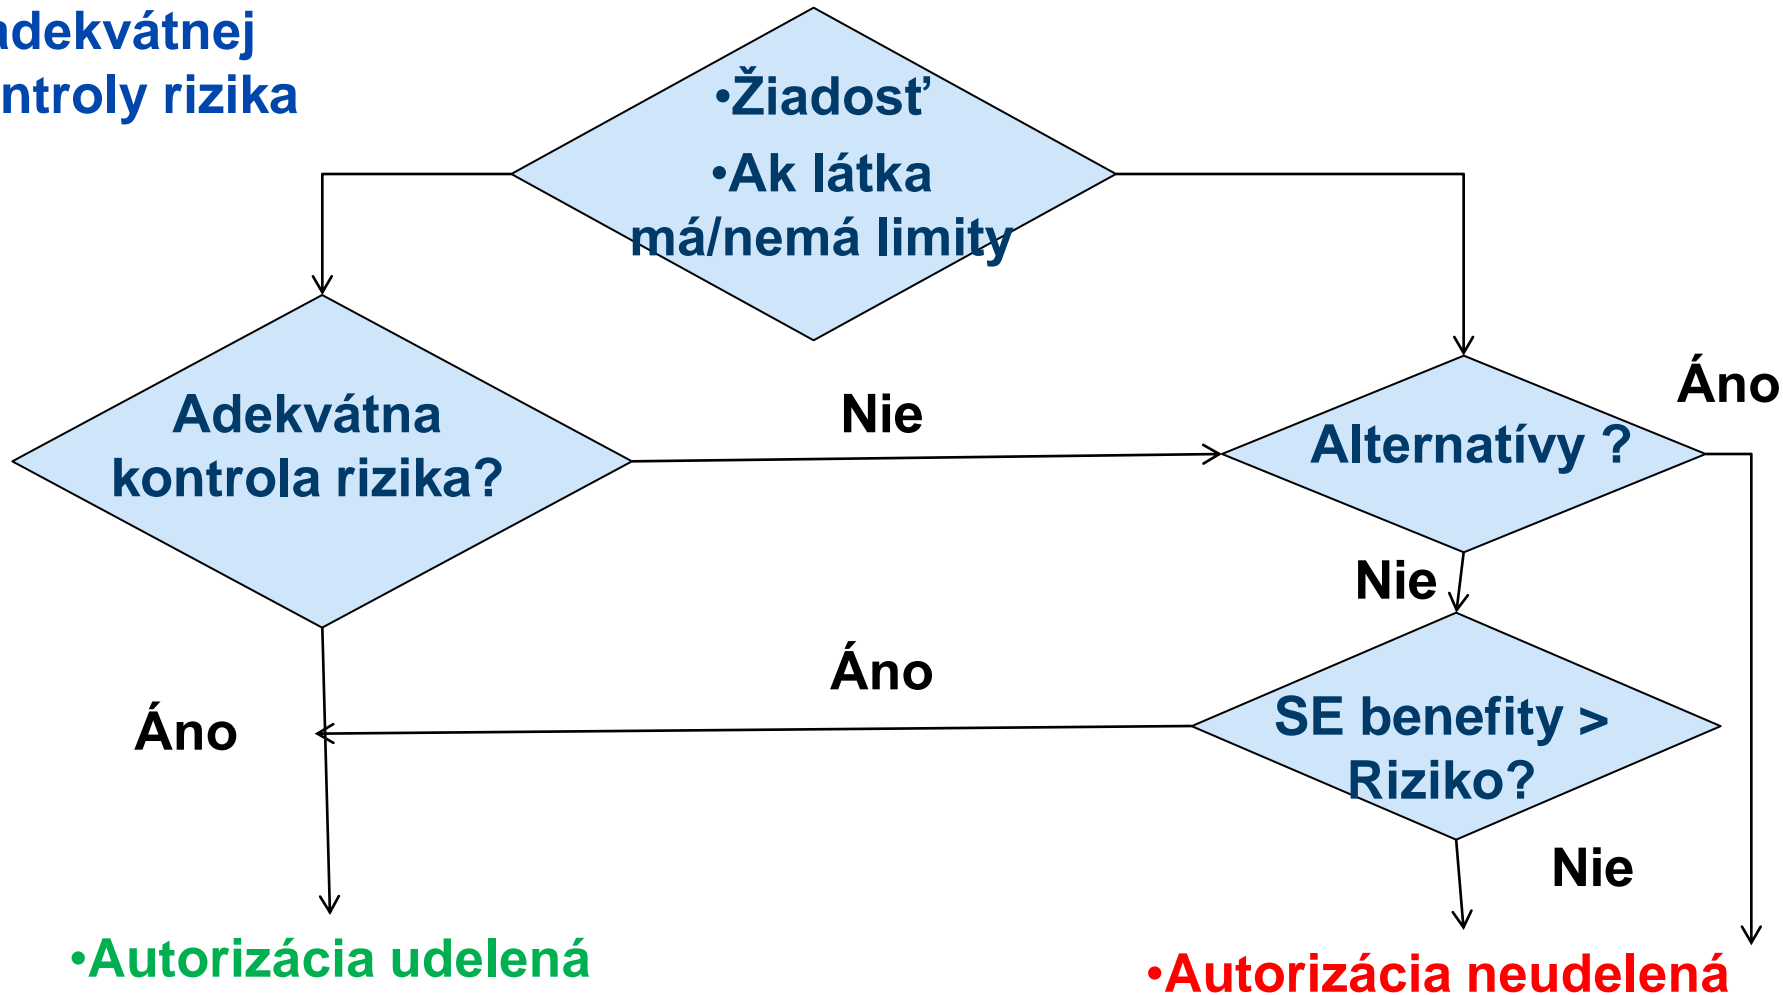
adekvátnej
ntroly rizika

•Žiadosť
•Ak látka má/nemá limity

Adekvátna kontrola rizika?

Nie

Alternatívy ?

Áno

Nie

Áno

Áno

SE benefity > Riziko?

Nie

•Autorizácia udelená

•Autorizácia neudelená